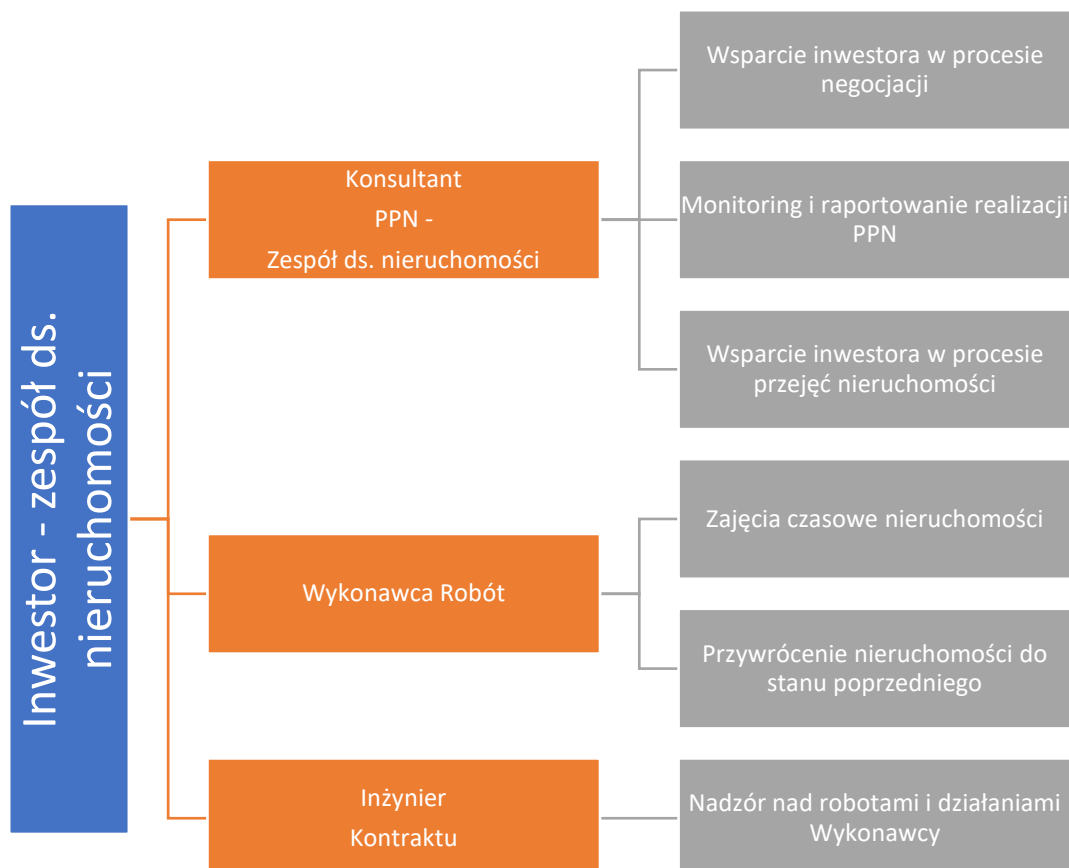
Inwestor - zespół ds. nieruchomości

Konsultant
PPN -
Zespół ds. nieruchomości

Wsparcie inwestora w procesie negocjacji

Monitoring i raportowanie realizacji PPN

Wsparcie inwestora w procesie przejęć nieruchomości

Wykonawca Robót

Zajęcia czasowe nieruchomości

Przywrócenie nieruchomości do stanu poprzedniego

Inżynier
Kontraktu

Nadzór nad robotami i działaniami Wykonawcy